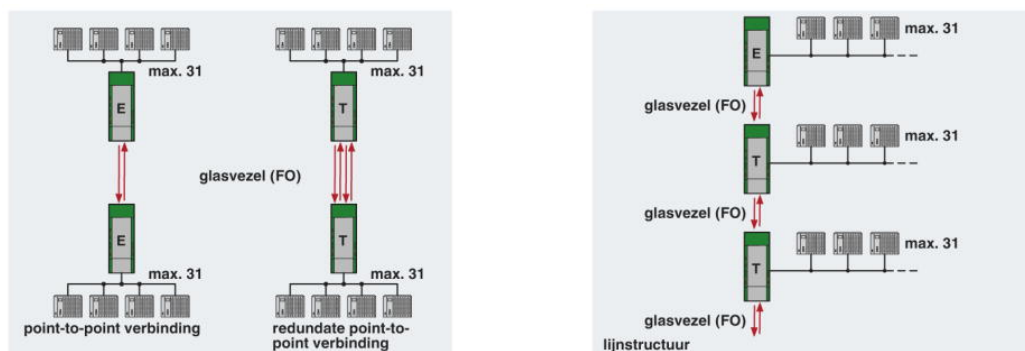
max. 31

E

E

max. 31

point-to-point verbinding

max. 31

T

glasvezel (FO)

T

max. 31

redundate point-to-point verbinding

E

max. 31

glasvezel (FO)

T

max. 31

glasvezel (FO)

T

max. 31

glasvezel (FO)

lijnstructuur